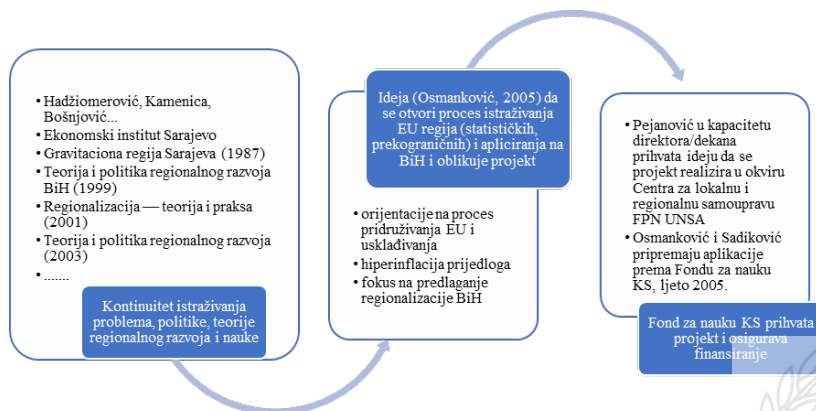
- Hadžiomerović, Kamenica, Bošnjović...
- Ekonomski institut Sarajevo
- Gravitaciona regija Sarajeva (1987)
- Teorija i politika regionalnog razvoja BiH (1999)
- Regionalizacija — teorija i praksa (2001)
- Teorija i politika regionalnog razvoja (2003)
- .......

Kontinuitet istraživanja problema, politike, teorije regionalnog razvoja i nauke

Ideja (Osmanković, 2005) da se otvori proces istraživanja EU regija (statističkih, prekograničnih) i apliciranja na BiH i oblikuje projekt

- orijentacije na proces pridruživanja EU i usklađivanja
- hiperinflacija prijedloga
- fokus na predlaganje regionalizacije BiH

- Pejanović u kapacitetu direktora/dekana prihvata ideju da se projekt realizira u okviru Centra za lokalnu i regionalnu samoupravu FPN UNSA
- Osmanković i Sadiković pripremaju aplikacije prema Fondu za nauku KS, ljeto 2005.

Fond za nauku KS prihvata projekt i osigurava finansiranje